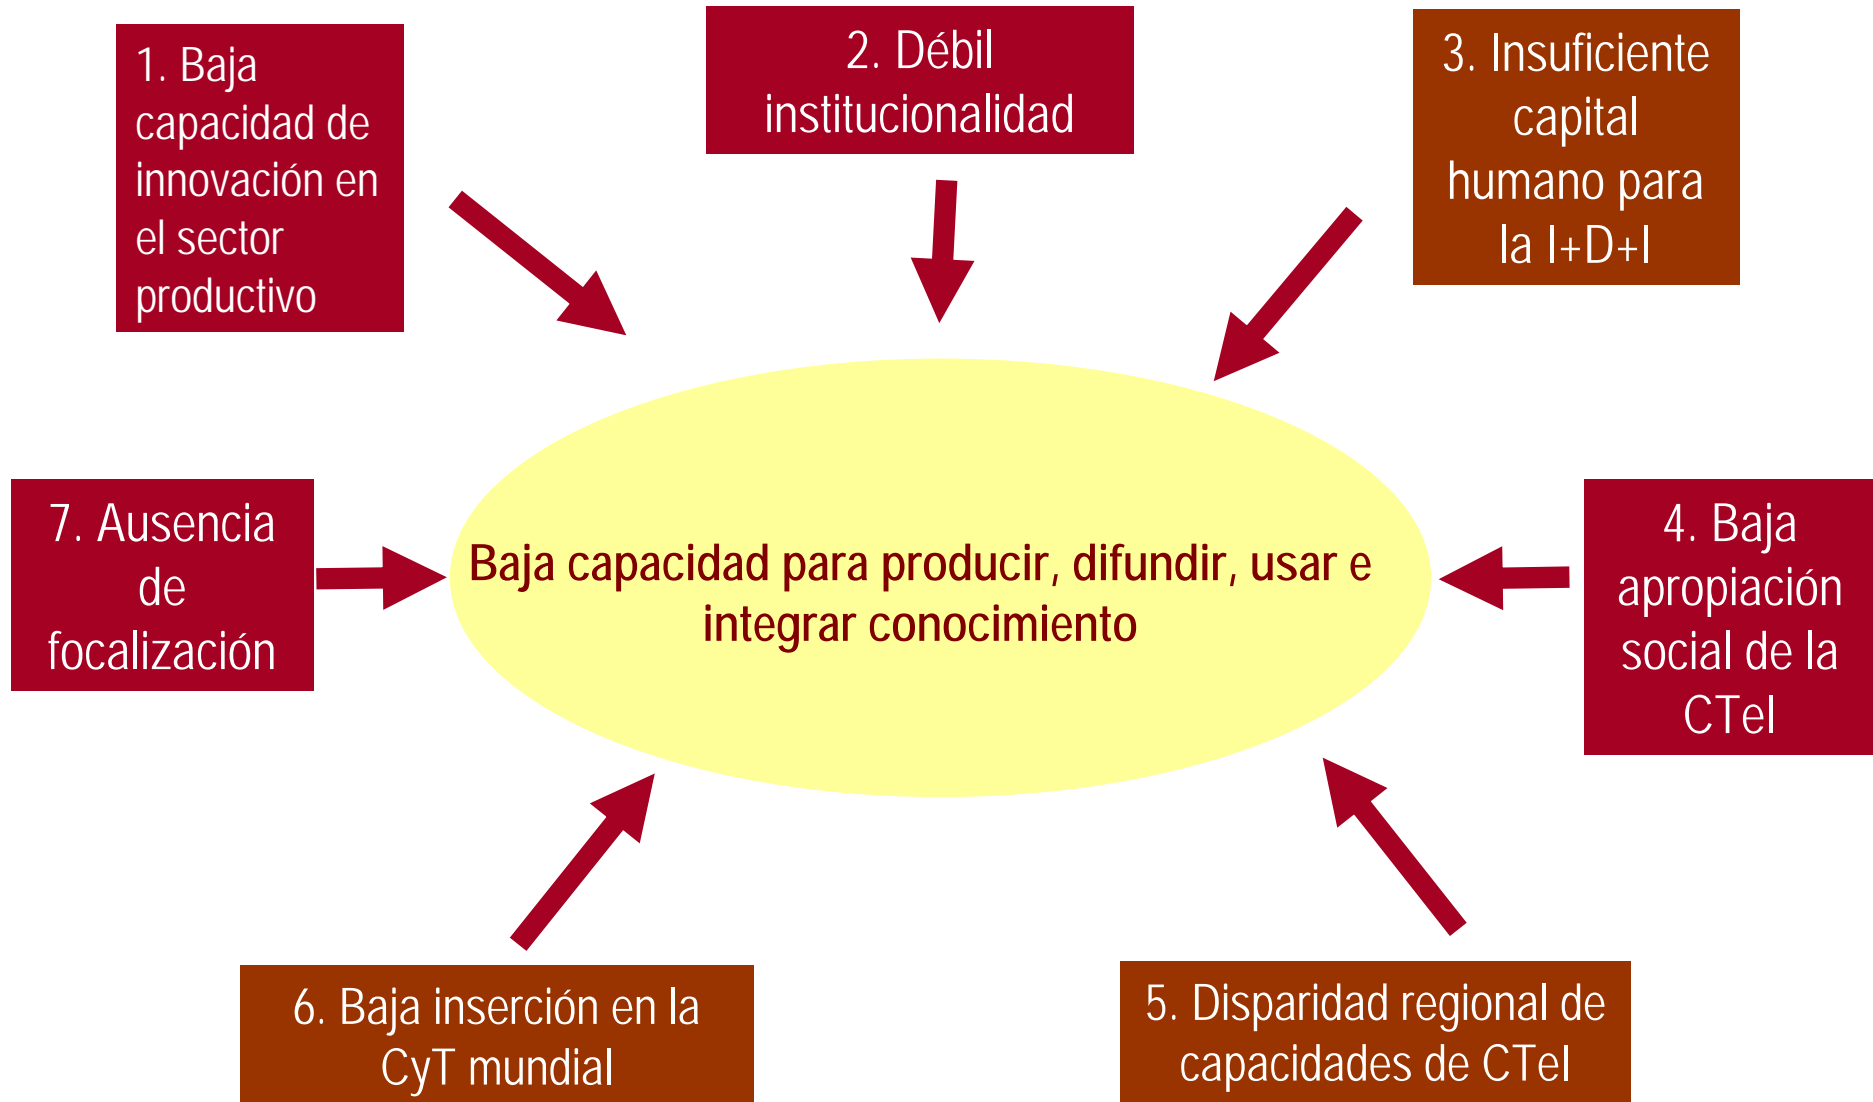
1. Baja capacidad de innovación en el sector productivo

2. Débil institucionalidad

3. Insuficiente capital humano para la I+D+I

7. Ausencia de focalización

Baja capacidad para producir, difundir, usar e integrar conocimiento

4. Baja apropiación social de la CTeI

6. Baja inserción en la CyT mundial

5. Disparidad regional de capacidades de CTeI